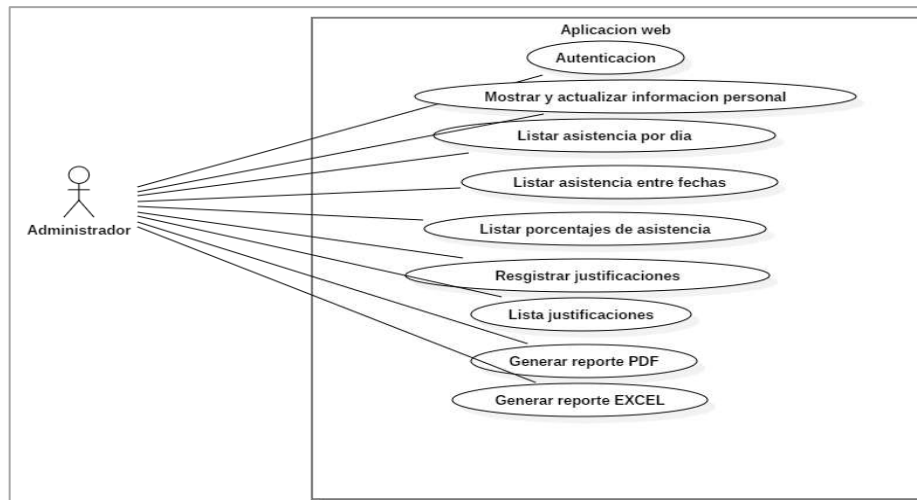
Aplicacion web

Autenticacion

Mostrar y actualizar informacion personal

Listar asistencia por dia

Listar asistencia entre fechas

Listar porcentajes de asistencia

Resgistrar justificaciones

Lista justificaciones

Generar reporte PDF

Generar reporte EXCEL

Administrador